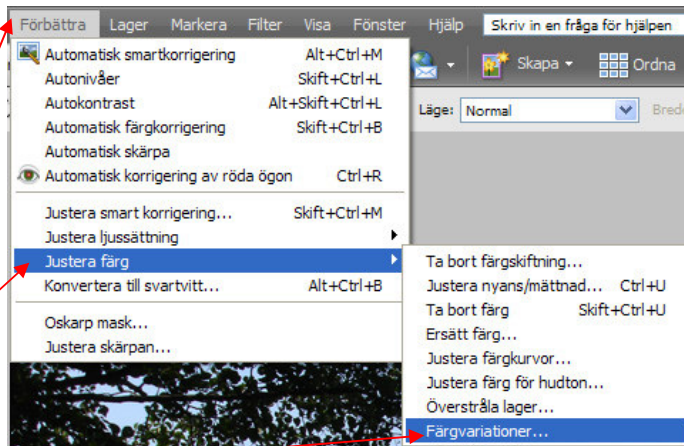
Förbättra Lager Markera Filter Visa Fönster Hjälp Skriv in en fråga för hjälpen

Automatisk smartkorrigering Alt+Ctrl+M
Autonivåer Skift+Ctrl+L
Autokontrast Alt+Skift+Ctrl+L
Automatisk färgkorrigering Skift+Ctrl+B
Automatisk skärpa
Automatisk korrigering av röda ögon Ctrl+R

Justera smart korrigering... Skift+Ctrl+M
Justera ljussättning
Justera färg
Konvertera till svartvitt... Alt+Ctrl+B

Oskarp mask...
Justera skärpan...

Skapa Ordna
Läge: Normal Bredd

Ta bort färgskiftning...
Justera nyans/mättnad... Ctrl+U
Ta bort färg Skift+Ctrl+U
Ersätt färg...
Justera färgkurvor...
Justera färg för hudton...
Överstråla lager...
Färgvariationer...